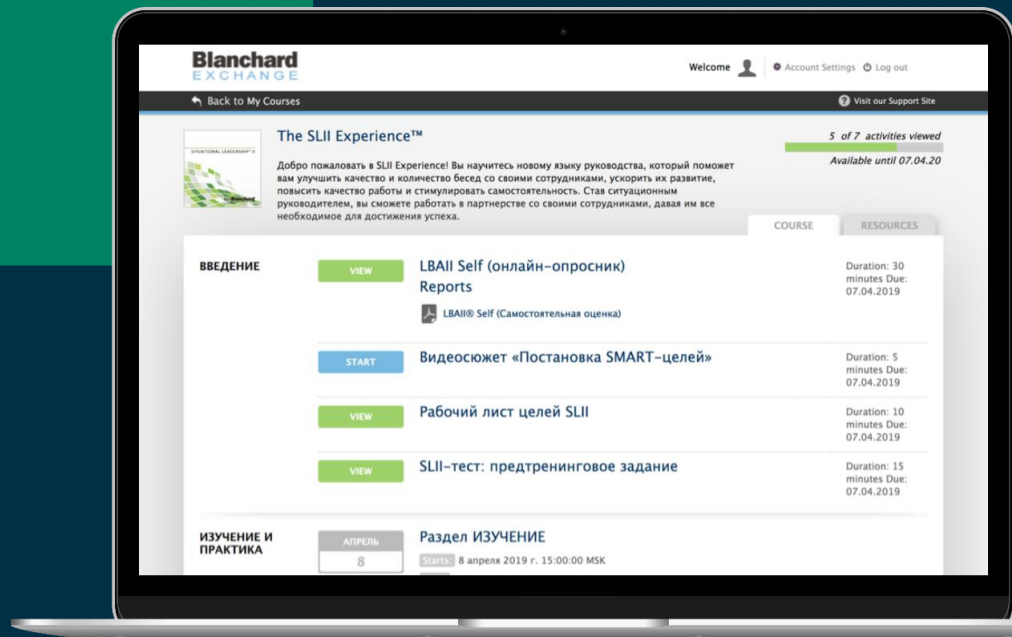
Blanchard
EXCHANGE

Welcome Account Settings Log out

Back to My Courses

Visit our Support Site

SITUATIONAL LEADERSHIP® II

The SLII Experience™

Добро пожаловать в SLII Experience! Вы научитесь новому языку руководства, который поможет вам улучшить качество и количество бесед со своими сотрудниками, ускорить их развитие, повысить качество работы и стимулировать самостоятельность. Став ситуационным руководителем, вы сможете работать в партнерстве со своими сотрудниками, давая им все необходимое для достижения успеха.

5 of 7 activities viewed

Available until 07.04.20

COURSE RESOURCES

ВВЕДЕНИЕ

VIEW LBAII Self (онлайн-опросник) Reports

LBAII® Self (Самостоятельная оценка)

Duration: 30 minutes Due: 07.04.2019

START Видеосюжет «Постановка SMART-целей»

Duration: 5 minutes Due: 07.04.2019

VIEW Рабочий лист целей SLII

Duration: 10 minutes Due: 07.04.2019

VIEW SLII-тест: предтренинговое задание

Duration: 15 minutes Due: 07.04.2019

ИЗУЧЕНИЕ И ПРАКТИКА

АПРЕЛЬ
8

Раздел ИЗУЧЕНИЕ

Starts: 8 апреля 2019 г. 15:00:00 MSK